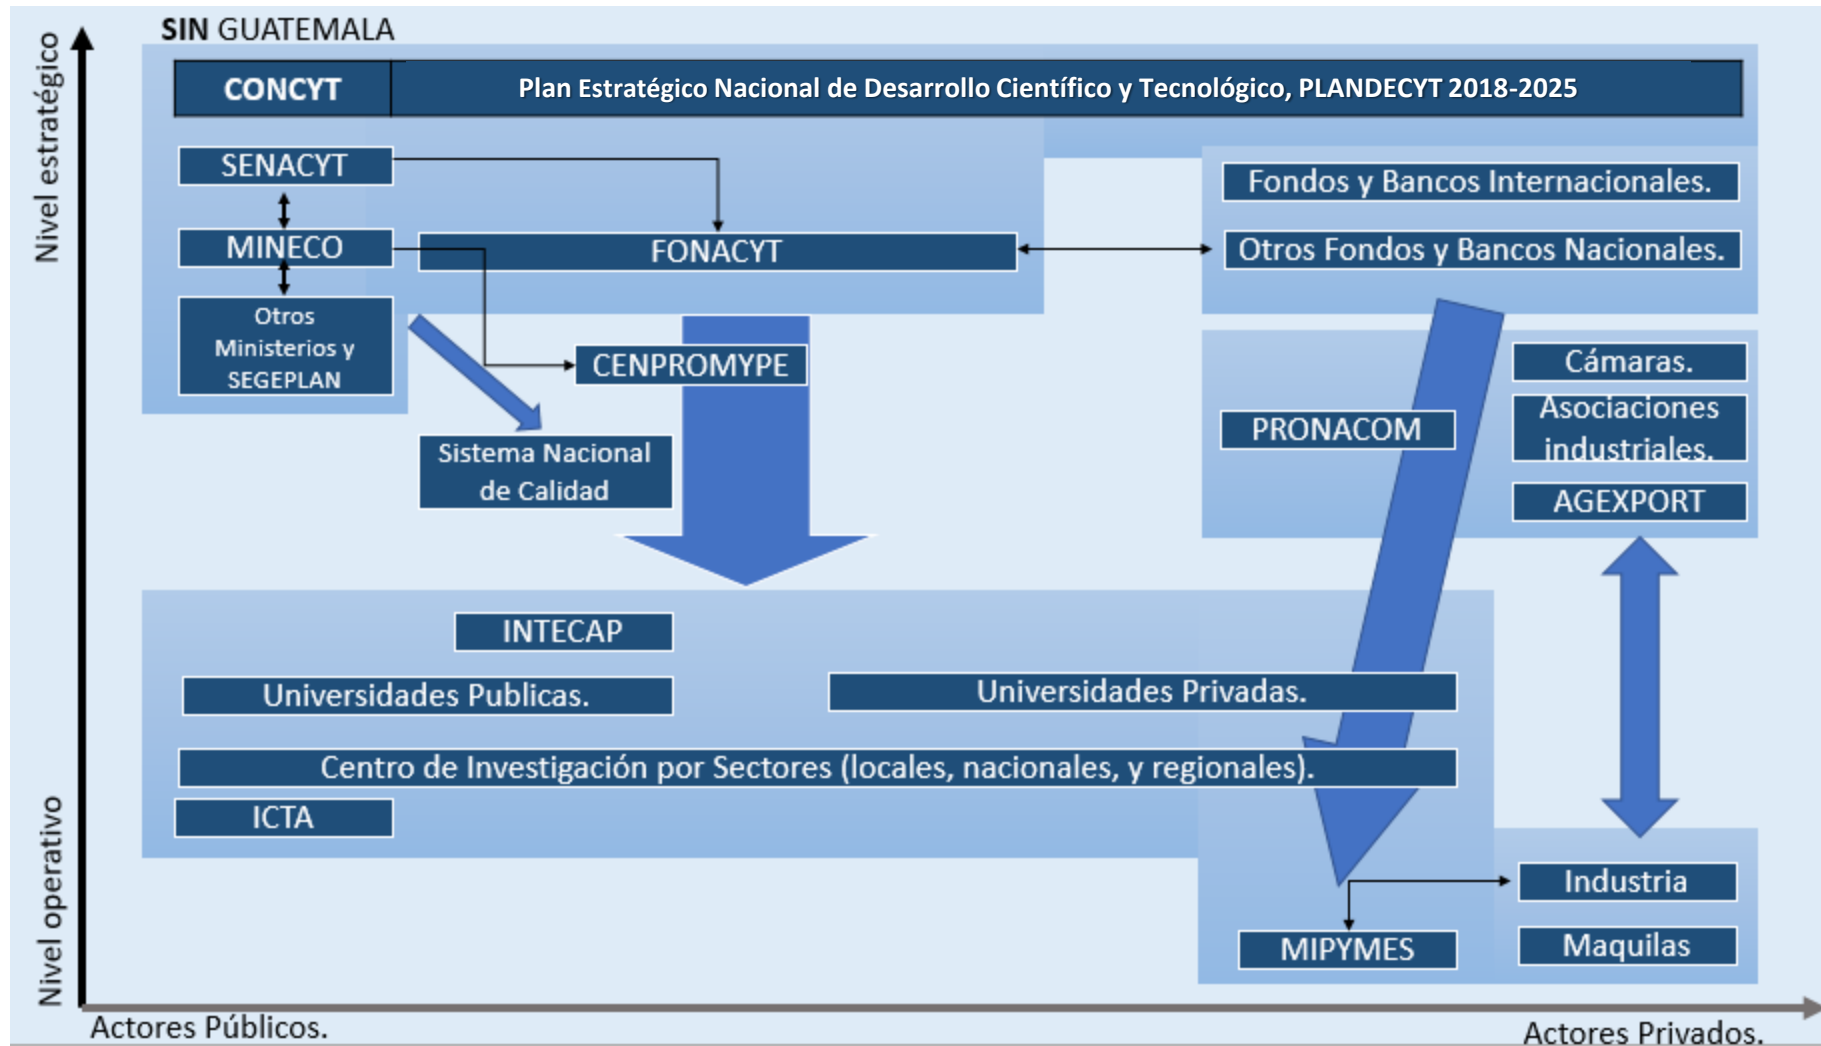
SIN GUATEMALA

Nivel estratégico

CONCYT

Plan Estratégico Nacional de Desarrollo Científico y Tecnológico, PLANDECYT 2018-2025

SENACYT

MINECO

FONACYT

Otros Ministerios y SEGEPLAN

Fondos y Bancos Internacionales.

Otros Fondos y Bancos Nacionales.

CENPROMYPE

Sistema Nacional de Calidad

Cámaras.

Asociaciones industriales.

PRONACOM

AGEXPORT

INTECAP

Universidades Publicas.

Universidades Privadas.

Centro de Investigación por Sectores (locales, nacionales, y regionales).

ICTA

Nivel operativo

Industria

MIPYMES

Maquilas

Actores Públicos.

Actores Privados.